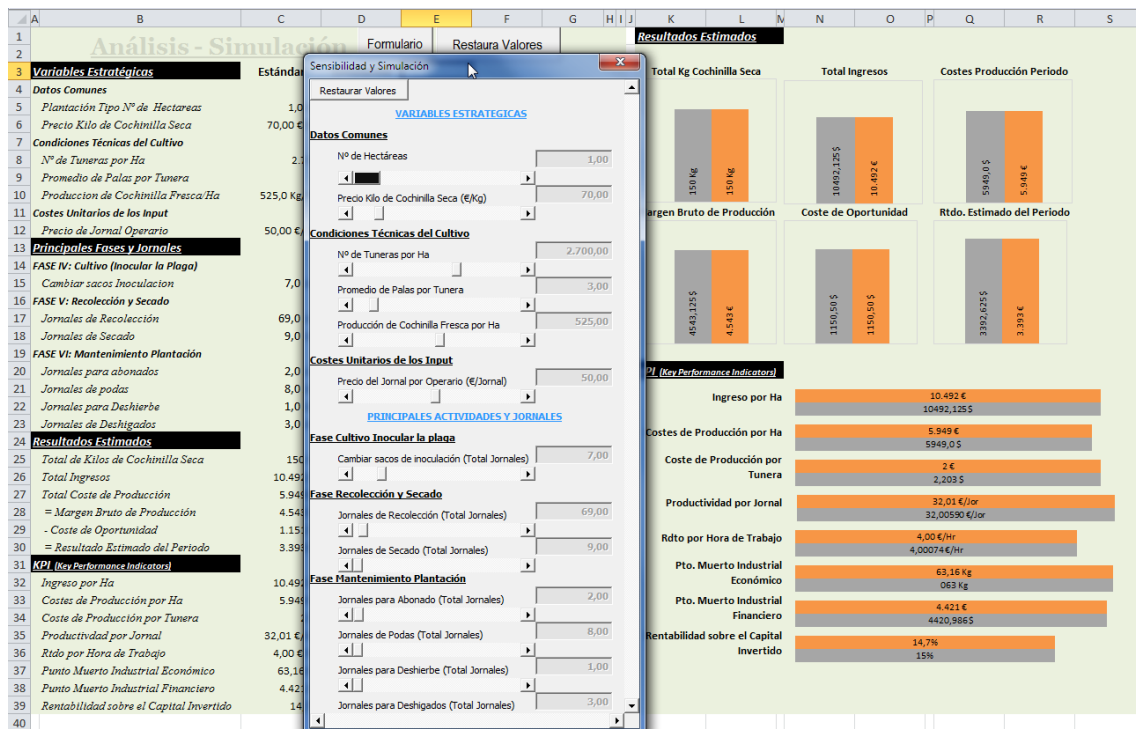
A B C D E F G H I J K L M N O P Q R S

1 Análisis - Simulación Formulario Restaura Valores
2
3 Variables Estratégicas Estándar
4 Datos Comunes
5 Plantación Tipo Nº de Hectareas 1,0
6 Precio Kilo de Cochinilla Seca 70,00 €
7 Condiciones Técnicas del Cultivo
8 Nº de Tuneras por Ha 2.
9 Promedio de Palas por Tunera
10 Produccion de Cochinilla Fresca/Ha 525,0 Kg
11 Costes Unitarios de los Input
12 Precio de Jornal Operario 50,00 €
13 Principales Fases y Jornales
14 FASE IV: Cultivo (Inocular la Plaga)
15 Cambiar sacos Inoculacion 7,0
16 FASE V: Recolección y Secado
17 Jornales de Recolección 69,0
18 Jornales de Secado 9,0
19 FASE VI: Mantenimiento Plantación
20 Jornales para abonados 2,0
21 Jornales de podas 8,0
22 Jornales para Deshierbe 1,0
23 Jornales de Deshigados 3,0
24 Resultados Estimados
25 Total de Kilos de Cochinilla Seca 150
26 Total Ingresos 10.492
27 Total Coste de Producción 5.949
28 = Margen Bruto de Producción 4.543
29 - Coste de Oportunidad 1.151
30 = Resultado Estimado del Periodo 3.393
31 KPI (Key Performance Indicators)
32 Ingreso por Ha 10.492
33 Costes de Producción por Ha 5.949
34 Coste de Producción por Tunera 2
35 Productivdad por Jornal 32,01 €
36 Rtdo por Hora de Trabajo 4,00 €
37 Punto Muerto Industrial Económico 63,16
38 Punto Muerto Industrial Financiero 4.421
39 Rentabilidad sobre el Capital Invertido 14
40

Sensibilidad y Simulación
Restaurar Valores
VARIABLES ESTRATEGICAS
Datos Comunes
Nº de Hectáreas 1,00
Precio Kilo de Cochinilla Seca (€/Kg) 70,00
Condiciones Técnicas del Cultivo
Nº de Tuneras por Ha 2.700,00
Promedio de Palas por Tunera 3,00
Producción de Cochinilla Fresca por Ha 525,00
Costes Unitarios de los Input
Precio del Jornal por Operario (€/Jornal) 50,00
PRINCIPALES ACTIVIDADES Y JORNALES
Fase Cultivo Inocular la plaga
Cambiar sacos de inoculación (Total Jornales) 7,00
Fase Recolección y Secado
Jornales de Recolección (Total Jornales) 69,00
Jornales de Secado (Total Jornales) 9,00
Fase Mantenimiento Plantación
Jornales para Abonado (Total Jornales) 2,00
Jornales de Podas (Total Jornales) 8,00
Jornales para Deshierbe (Total Jornales) 1,00
Jornales para Deshigados (Total Jornales) 3,00

Resultados Estimados
Total Kg Cochinilla Seca
150 Kg 150 Kg
Total Ingresos
10492,125 € 10.492 €
Costes Producción Periodo
5949,0 $ 5.949 €
Margen Bruto de Producción
4543,125 $ 4.543 €
Coste de Oportunidad
1150,50 $ 1150,50 $
Rtdo. Estimado del Periodo
3392,625 $ 3.393 €

KPI (Key Performance Indicators)
Ingreso por Ha 10.492 € 10492,125 $
Costes de Producción por Ha 5.949 € 5949,0 $
Coste de Producción por Tunera 2 € 2,203 $
Productividad por Jornal 32,01 €/Jor 32,00590 €/Jor
Rdto por Hora de Trabajo 4,00 €/Hr 4,00074 €/Hr
Pto. Muerto Industrial Económico 63,16 Kg 063 Kg
Pto. Muerto Industrial Financiero 4.421 € 4420,986 $
Rentabilidad sobre el Capital Invertido 14,7% 15%